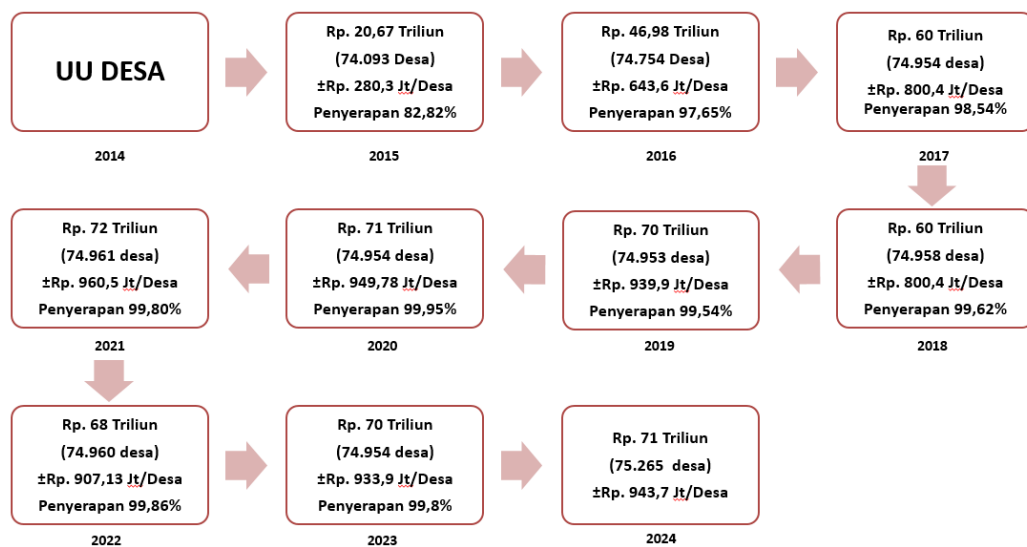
UU DESA

2014

Rp. 20,67 Triliun
(74.093 Desa)
±Rp. 280,3 Jt/Desa
Penyerapan 82,82%

2015

Rp. 46,98 Triliun
(74.754 Desa)
±Rp. 643,6 Jt/Desa
Penyerapan 97,65%

2016

Rp. 60 Triliun
(74.954 desa)
±Rp. 800,4 Jt/Desa
Penyerapan 98,54%

2017

Rp. 60 Triliun
(74.958 desa)
±Rp. 800,4 Jt/Desa
Penyerapan 99,62%

2018

Rp. 70 Triliun
(74.953 desa)
±Rp. 939,9 Jt/Desa
Penyerapan 99,54%

2019

Rp. 71 Triliun
(74.954 desa)
±Rp. 949,78 Jt/Desa
Penyerapan 99,95%

2020

Rp. 72 Triliun
(74.961 desa)
±Rp. 960,5 Jt/Desa
Penyerapan 99,80%

2021

Rp. 68 Triliun
(74.960 desa)
±Rp. 907,13 Jt/Desa
Penyerapan 99,86%

2022

Rp. 70 Triliun
(74.954 desa)
±Rp. 933,9 Jt/Desa
Penyerapan 99,8%

2023

Rp. 71 Triliun
(75.265 desa)
±Rp. 943,7 Jt/Desa

2024